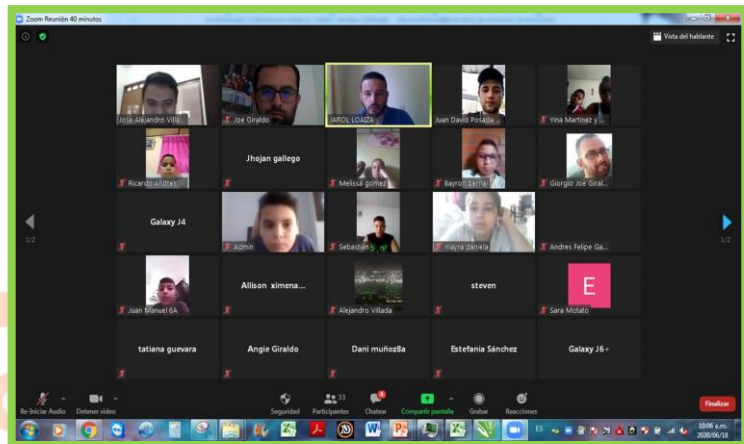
Zoom Reunión 40 minutos

Vista del hablante

José Alejandro Ville...

Joe Giraldo

JAROL LOAIZA

Juan David Posada ...

Yina Martinez y ...

Ricardo Andres

Jhojan gallego

Melissa gomez

Bayron Cerna

Giorgio Joe Giral...

1/2

Galaxy J4

Admin

Sebastian

mayra daniela

Andres Felipe Ga...

1/2

Juan Manuel 6A

Allison ximena...

Alejandro Villada

steven

E

Sara Motato

tatiana guevara

Angie Giraldo

Dani muñoz8a

Estefania Sánchez

Galaxy J6+

Re-Iniciar Audio

Detener video

Seguridad

33

Participantes

4

Chatear

Compartir pantalla

Grabar

Reacciones

Finalizar

ES

10:06 a.m.
2020/06/18